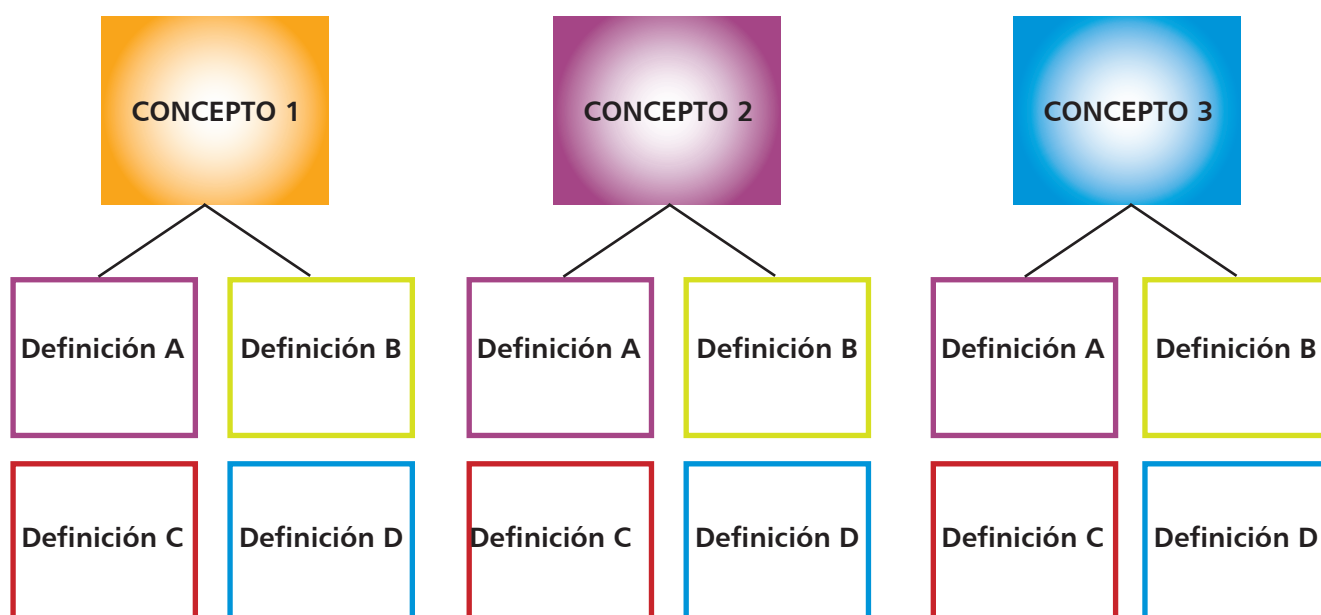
CONCEPTO 1

Definición A

Definición B

Definición C

Definición D

CONCEPTO 2

Definición A

Definición B

Definición C

Definición D

CONCEPTO 3

Definición A

Definición B

Definición C

Definición D